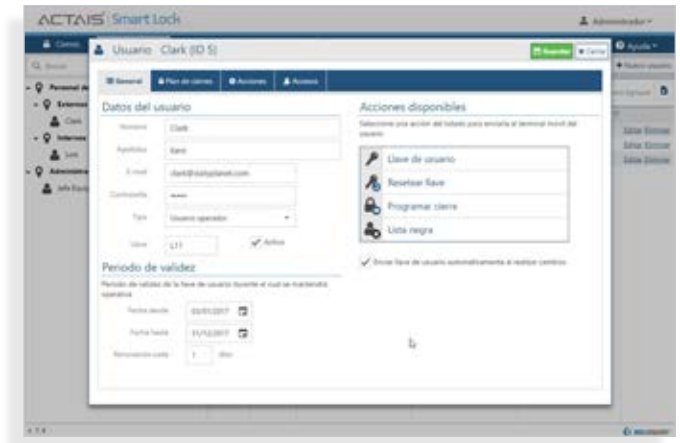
ACTAIS Smart Lock

Administrador

Usuario Clark (ID 5)

Guardar Cerrar

Ayuda

General Plan de cierres Acciones Accesos

Datos del usuario

Nombre Clark

Apellidos Kent

E-mail clark@dailyplanet.com

Contraseña ••••••

Tipo Usuario operador

Llave L11 Activo

Periodo de validez

Periodo de validez de la llave de usuario durante el cual se mantendrá operativa

Fecha desde 03/01/2017

Fecha hasta 31/12/2017

Renovación cada 1 días

Acciones disponibles

Seleccione una acción del listado para enviarla al terminal móvil del usuario

Llave de usuario

Resetear llave

Programar cierre

Lista negra

Enviar llave de usuario automáticamente al realizar cambios

Personal

Externos

Clark

Internos

Luis

Administra

Nuevo usuario

Editar Eliminar

Editar Eliminar

Editar Eliminar